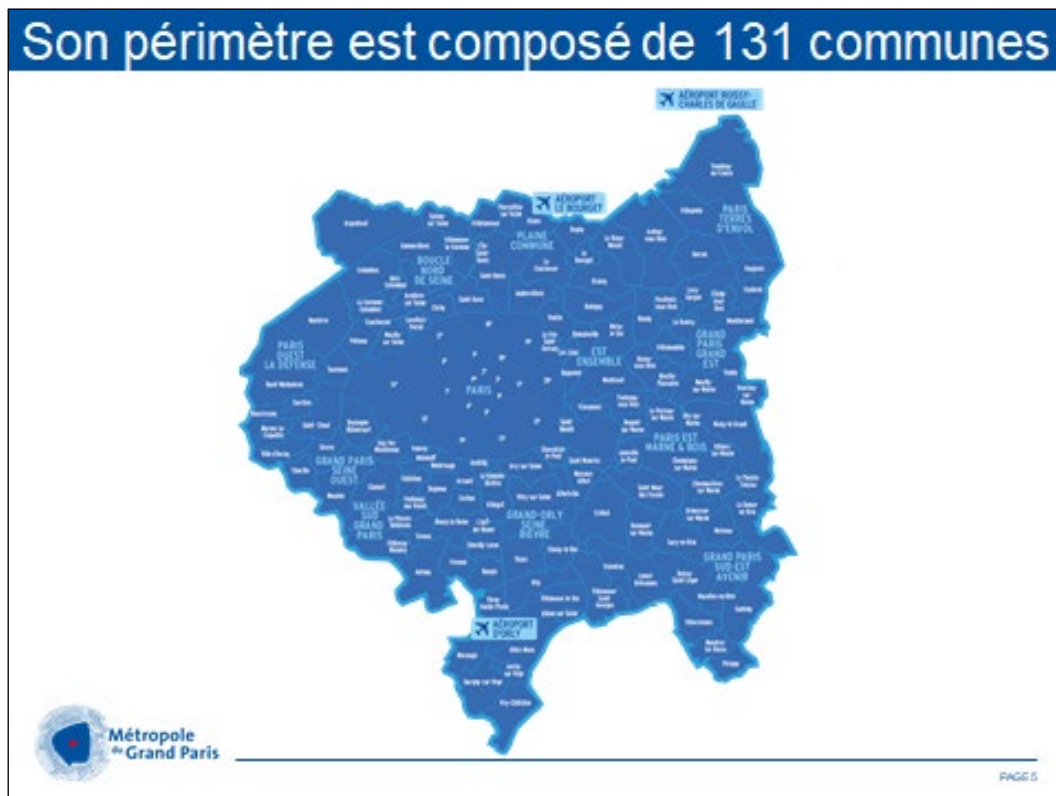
Son périmètre est composé de 131 communes

AÉROPORT ROISSY-CHARLES DE GAULLE

AÉROPORT DU BOURGET

PARIS TERRES D'ENVOL

PLAINE COMMUNE

BOUCLE NORD DE SEINE

GRAND PARIS GRAND EST

PARIS OUEST LA DÉFENSE

EST ENSEMBLE

PARIS

PARIS EST MARNE & BOIS

GRAND PARIS SEINE OUEST

VALLÉE SUD GRAND PARIS

GRAND-ORLY SEINE BIÈVRE

GRAND PARIS SUD-EST AVENIR

AÉROPORT D'ORLY

Métropole du Grand Paris

PAGE 5